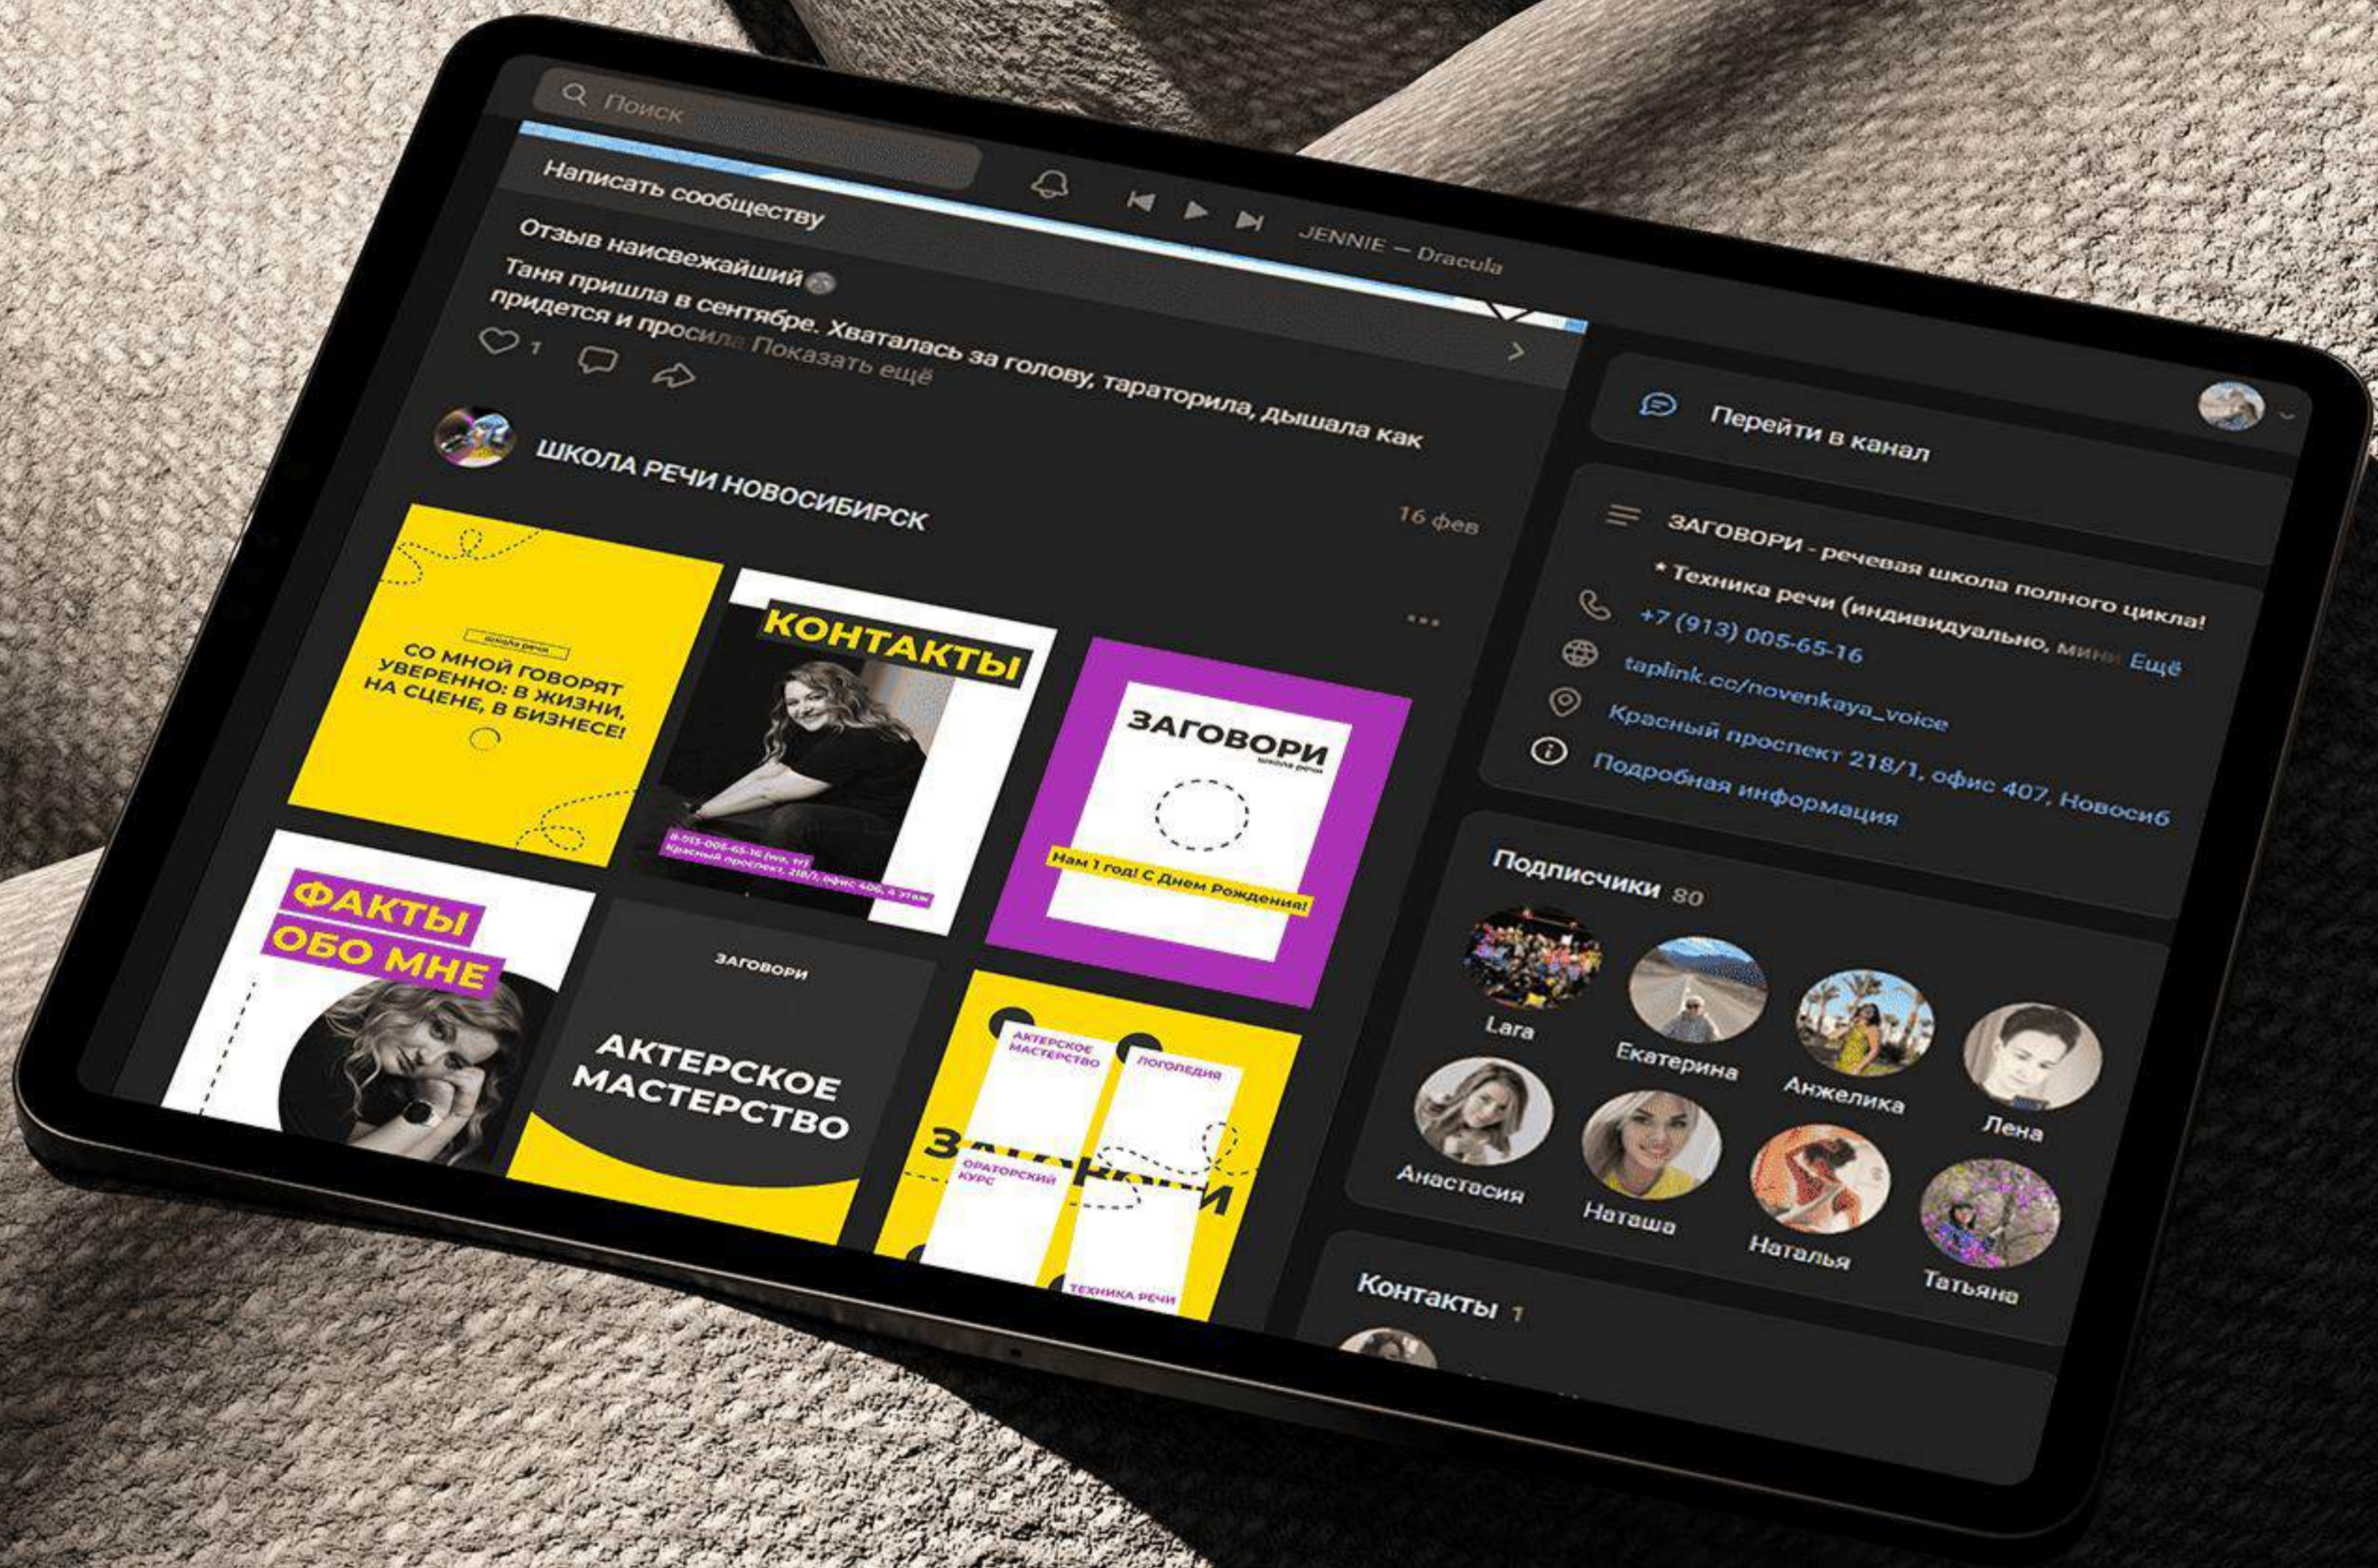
Поиск

JENNIE — Dracula

Написать сообществу

Отзыв наисвежайший

Таня пришла в сентябре. Хваталась за голову, тараторила, дышала как придется и просила Показать ещё

1

ШКОЛА РЕЧИ НОВОСИБИРСК

16 фев

школа речи

СО МНОЙ ГОВОРЯТ УВЕРЕННО: В ЖИЗНИ, НА СЦЕНЕ, В БИЗНЕСЕ!

КОНТАКТЫ

8-913-005-65-16 (wa, tg)
Красный проспект, 218/1, офис 406, 4 этаж

ЗАГОВОРИ
школа речи

Нам 1 год! С Днем Рождения!

ФАКТЫ ОБО МНЕ

ЗАГОВОРИ

АКТЕРСКОЕ МАСТЕРСТВО

АКТЕРСКОЕ МАСТЕРСТВО

ЛОГОПЕДИЯ

ОРАТОРСКИЙ КУРС

ТЕХНИКА РЕЧИ

Перейти в канал

ЗАГОВОРИ - речевая школа полного цикла!
* Техника речи (индивидуально, мини Ещё

+7 (913) 005-65-16

taplink.cc/novenkaya_voice

Красный проспект 218/1, офис 407, Новосиб

Подробная информация

Подписчики 80

Lara

Екатерина

Анжелика

Лена

Анастасия

Наташа

Наталья

Татьяна

Контакты 1